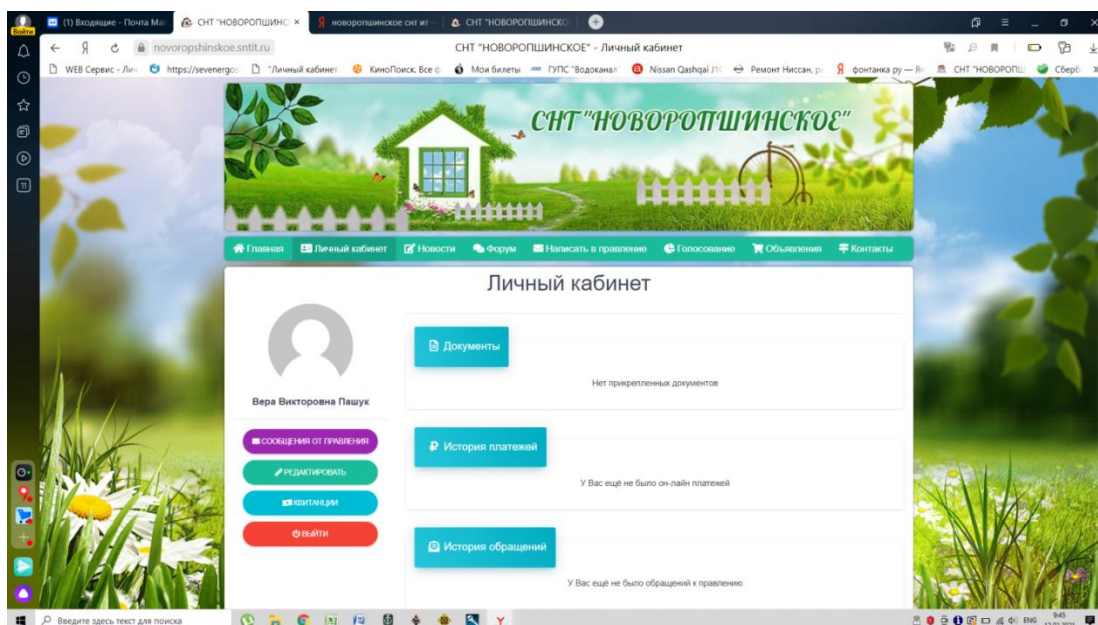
Войти

(1) Входящие - Почта Mail
СНТ "НОВОРОПШИНС ×
новоропшинское снт ит
СНТ "НОВОРОПШИНСКО

novoropshinskoe.sntit.ru
СНТ "НОВОРОПШИНСКОЕ" - Личный кабинет

WEB Сервис - Личн
https://sevenergos
"Личный кабинет
КиноПоиск. Все ф
Мои билеты
ГУПС "Водоканал"
Nissan Qashqai J10
Ремонт Ниссан, р
фонтанка ру — Ян
СНТ "НОВОРОПШ
Сберб

СНТ "НОВОРОПШИНСКОЕ"

Главная
Личный кабинет
Новости
Форум
Написать в правление
Голосование
Объявления
Контакты

Личный кабинет

Вера Викторовна Пашук

СООБЩЕНИЯ ОТ ПРАВЛЕНИЯ
РЕДАКТИРОВАТЬ
КВИТАНЦИИ
ВЫЙТИ

Документы

Нет прикрепленных документов

История платежей

У Вас ещё не было он-лайн платежей

История обращений

У Вас ещё не было обращений к правлению

Введите здесь текст для поиска

ENG
9:45